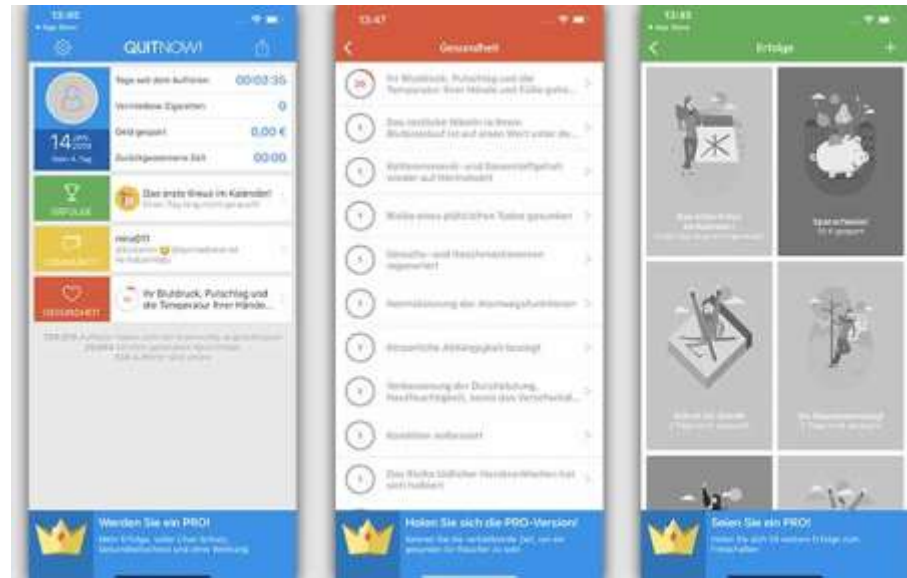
13:46

QUITNOW!

Tage seit dem Aufhören 00:03:35

Vermiedene Zigaretten 0

Geld gespart 0,00 €

Zurückgewonnene Zeit 00:00

14 Jan. 2019

ERFOLGE

Das erste Kreuz im Kalender!

GEMEINSCHAFT

GESUNDHEIT

Ihr Blutdruck, Pulsschlag und die Temperatur Ihrer Hände...

Werden Sie ein PRO!

13:47

Gesundheit

Ihr Blutdruck, Pulsschlag und die Temperatur Ihrer Hände und Füße gehe...

Das restliche Nikotin in Ihrem Blutkreislauf ist auf einen Wert unter de...

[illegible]

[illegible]

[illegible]

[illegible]

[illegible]

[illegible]

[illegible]

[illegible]

Holen Sie sich die PRO-Version!

13:48

Erfolge

Das erste Kreuz im Kalender!

Sparschwein

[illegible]

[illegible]

Seien Sie ein PRO!